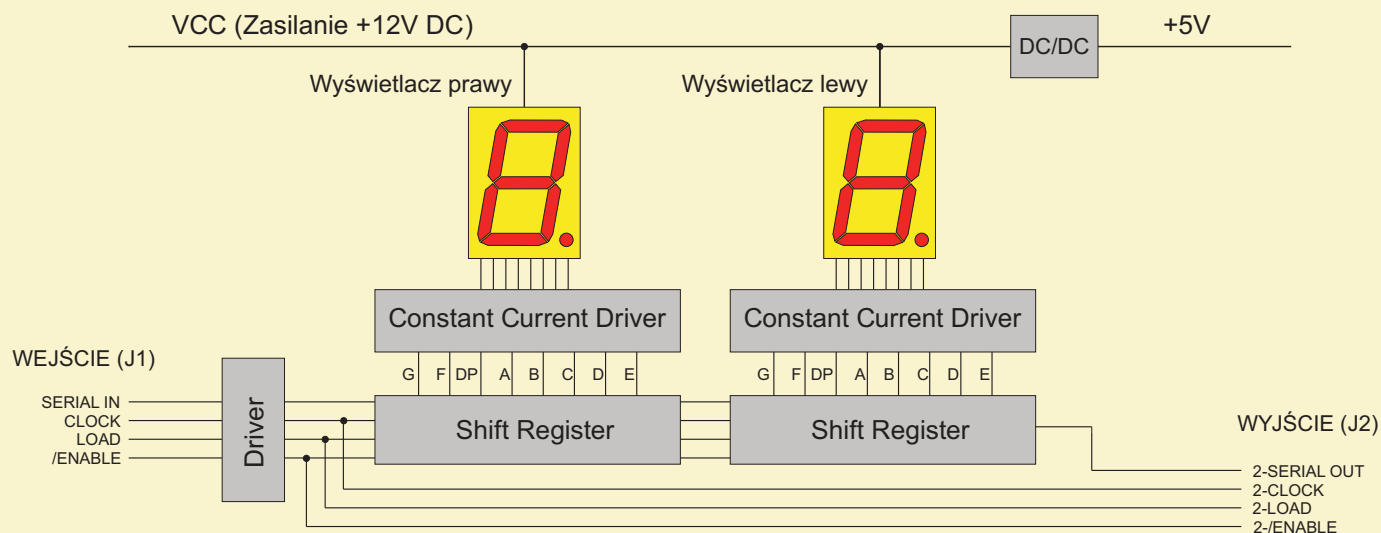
VCC (Zasilanie +12V DC)

DC/DC

+5V

Wyświetlacz prawy

Wyświetlacz lewy

Constant Current Driver

Constant Current Driver

WEJŚCIE (J1)

G F DP A B C D E

G F DP A B C D E

SERIAL IN
CLOCK
LOAD
/ENABLE

Driver

Shift Register

Shift Register

WYJŚCIE (J2)

2-SERIAL OUT
2-CLOCK
2-LOAD
2-/ENABLE